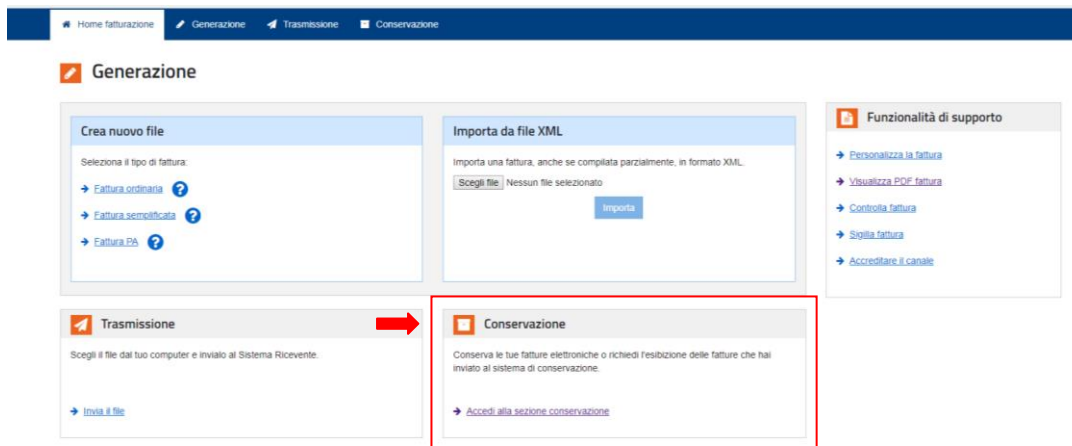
Home fatturazione Generazione Trasmissione Conservazione

Generazione

Crea nuovo file

Seleziona il tipo di fattura:

Fattura ordinaria ?

Fattura semplificata ?

Fattura PA ?

Importa da file XML

Importa una fattura, anche se compilata parzialmente, in formato XML.

Scegli file Nessun file selezionato

Importa

Funzionalità di supporto

Personalizza la fattura

Visualizza PDF fattura

Controlla fattura

Sigilla fattura

Accreditare il canale

Trasmissione

Scegli il file dal tuo computer e invialo al Sistema Ricevente.

Invia il file

Conservazione

Conserva le tue fatture elettroniche o richiedi l'esibizione delle fatture che hai inviato al sistema di conservazione.

Accedi alla sezione conservazione